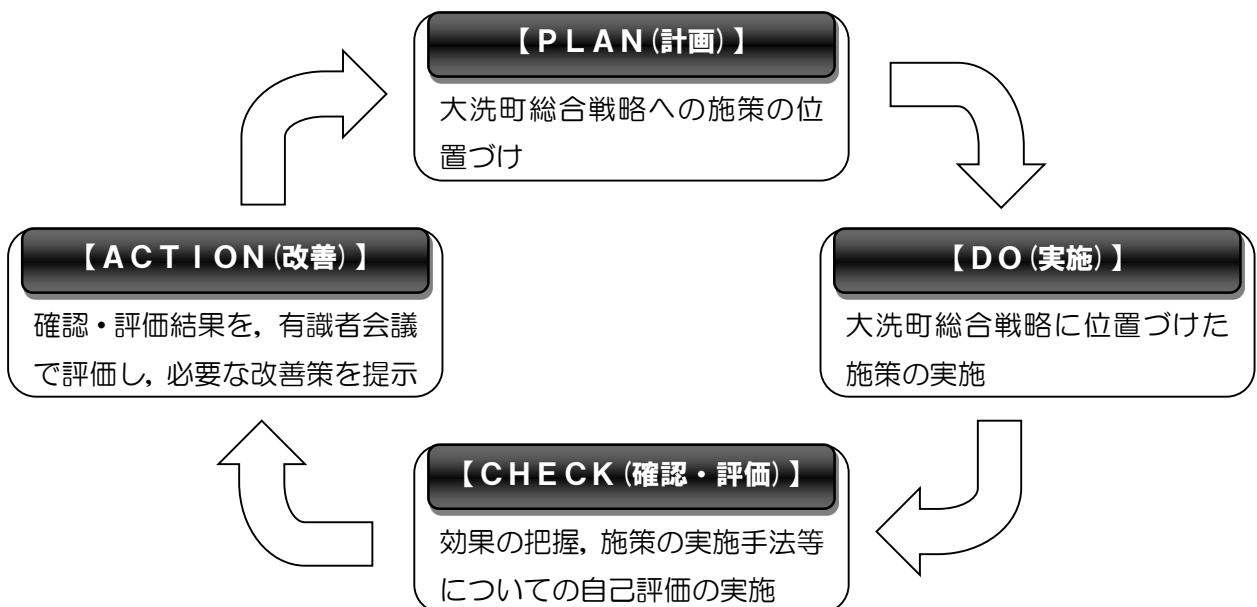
【PLAN(計画)】

大洗町総合戦略への施策の位置づけ

【DO(実施)】

大洗町総合戦略に位置づけた施策の実施

【CHECK(確認・評価)】

効果の把握，施策の実施手法等についての自己評価の実施

【ACTION(改善)】

確認・評価結果を，有識者会議で評価し，必要な改善策を提示